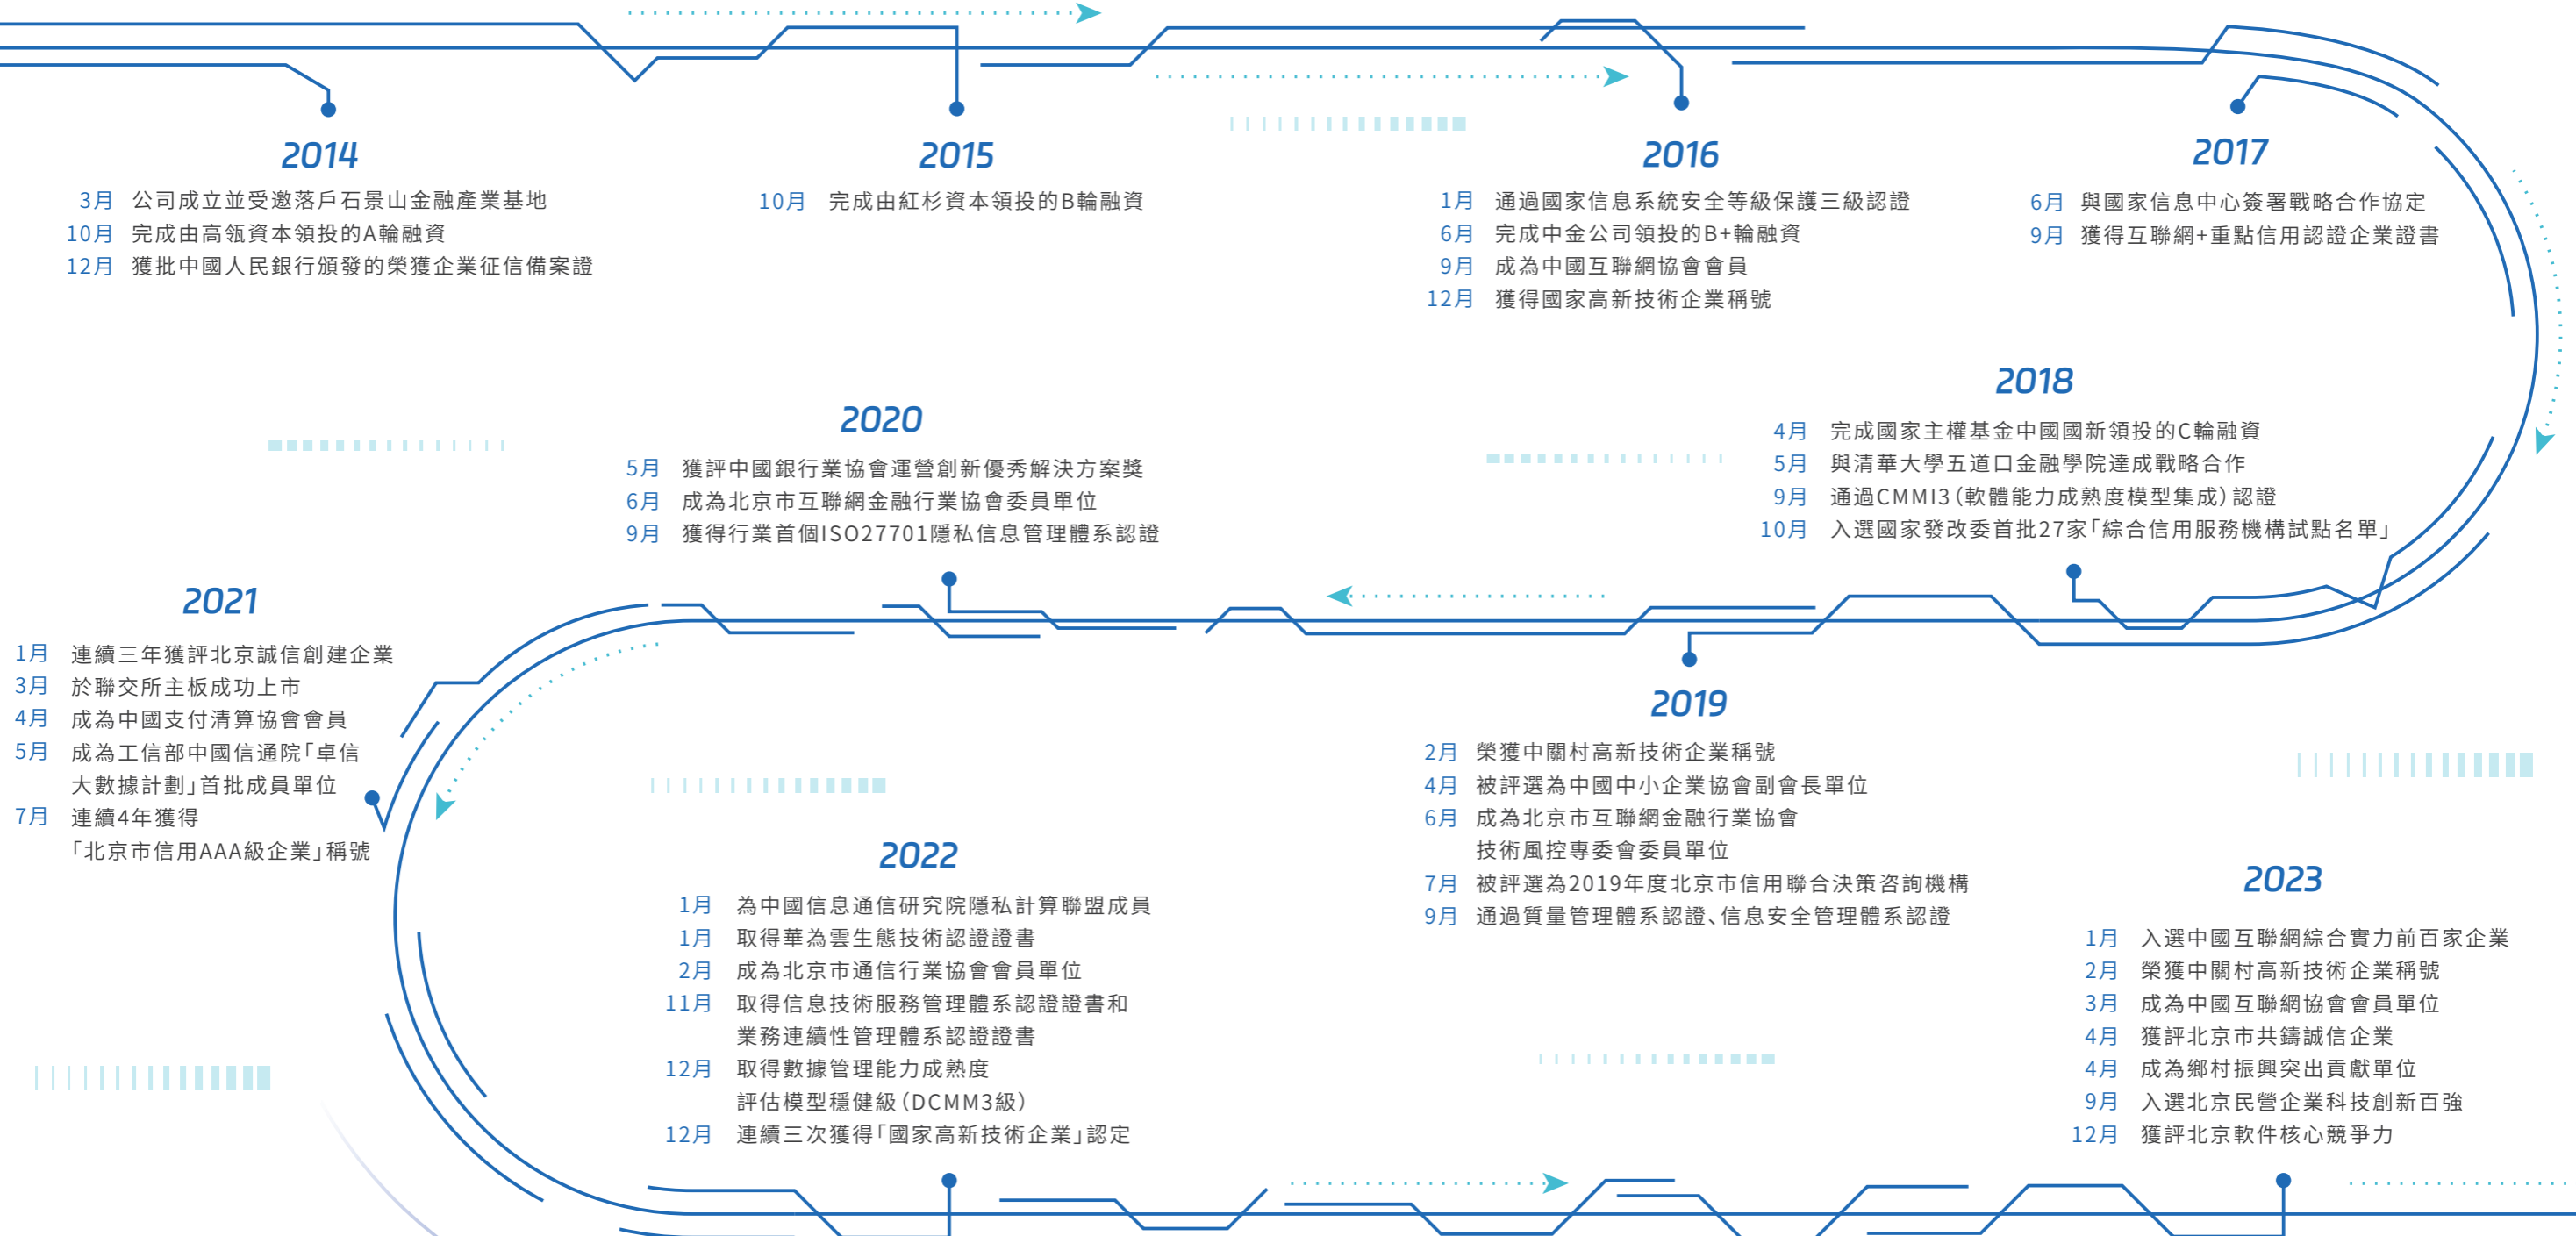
2014

3月 公司成立並受邀落戶石景山金融產業基地
10月 完成由高瓴資本領投的A輪融資
12月 獲批中國人民銀行頒發的榮獲企業征信備案證

2015

10月 完成由紅杉資本領投的B輪融資

2016

1月 通過國家信息系統安全等級保護三級認證
6月 完成中金公司領投的B+輪融資
9月 成為中國互聯網協會會員
12月 獲得國家高新技術企業稱號

2017

6月 與國家信息中心簽署戰略合作協定
9月 獲得互聯網+重點信用認證企業證書

2018

4月 完成國家主權基金中國國新領投的C輪融資
5月 與清華大學五道口金融學院達成戰略合作
9月 通過CMMI3（軟體能力成熟度模型集成）認證
10月 入選國家發改委首批27家「綜合信用服務機構試點名單」

2020

5月 獲評中國銀行業協會運營創新優秀解決方案獎
6月 成為北京市互聯網金融行業協會委員單位
9月 獲得行業首個ISO27701隱私信息管理體系認證

2021

1月 連續三年獲評北京誠信創建企業
3月 於聯交所主板成功上市
4月 成為中國支付清算協會會員
5月 成為工信部中國信通院「卓信大數據計劃」首批成員單位
7月 連續4年獲得「北京市信用AAA級企業」稱號

2019

2月 榮獲中關村高新技術企業稱號
4月 被評選為中國中小企業協會副會長單位
6月 成為北京市互聯網金融行業協會技術風控專委會委員單位
7月 被評選為2019年度北京市信用聯合決策咨詢機構
9月 通過質量管理體系認證、信息安全管理體系認證

2022

1月 為中國信息通信研究院隱私計算聯盟成員
1月 取得華為雲生態技術認證證書
2月 成為北京市通信行業協會會員單位
11月 取得信息技術服務管理體系認證證書和業務連續性管理體系認證證書
12月 取得數據管理能力成熟度評估模型穩健級（DCMM3級）
12月 連續三次獲得「國家高新技術企業」認定

2023

1月 入選中國互聯網綜合實力前百家企業
2月 榮獲中關村高新技術企業稱號
3月 成為中國互聯網協會會員單位
4月 獲評北京市共鑄誠信企業
4月 成為鄉村振興突出貢獻單位
9月 入選北京民營企業科技創新百強
12月 獲評北京軟件核心競爭力